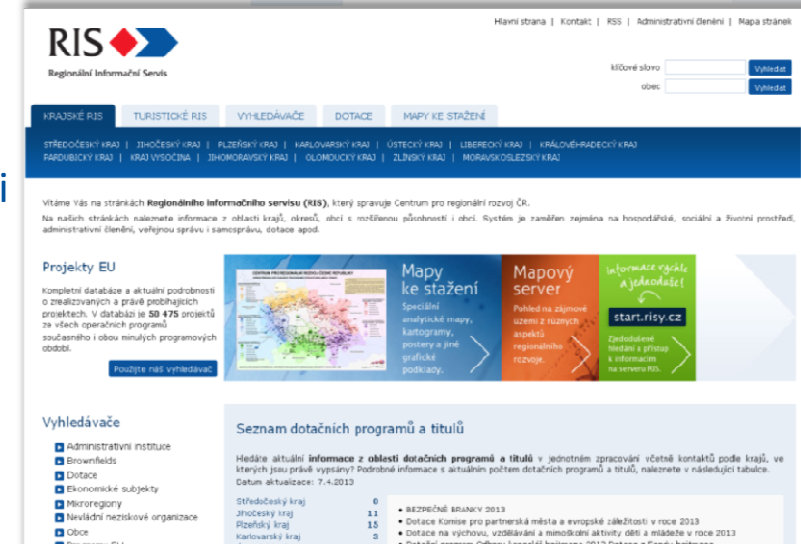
RIS
Regionální Informační Servis

Hlavní strana | Kontakt | RSS | Administrativní členění | Mapa stránek

klíčové slovo Vyhledat
obec Vyhledat

KRAJSKÉ RIS | TURISTICKÉ RIS | VYHLEDÁVAČE | DOTACE | MAPY KE STAŽENÍ

STŘEDOČESKÝ KRAJ | JIHOČESKÝ KRAJ | PLZEŇSKÝ KRAJ | KARLOVARSKÝ KRAJ | ÚSTECKÝ KRAJ | LIBERECKÝ KRAJ | KRÁLOVÉHRADECKÝ KRAJ | PARDUBICKÝ KRAJ | KRAJ VYSOČINA | JIHOMORAVSKÝ KRAJ | OLOMOUCKÝ KRAJ | ZLÍNSKÝ KRAJ | MORAVSKOSLEZSKÝ KRAJ

i

Vítáme Vás na stránkách Regionálního informačního servisu (RIS), který spravuje Centrum pro regionální rozvoj ČR.
Na našich stránkách naleznete informace z oblasti krajů, okresů, obcí s rozšířenou působností i obcí. Systém je zaměřen zejména na hospodářské, sociální a životní prostředí, administrativní členění, veřejnou správu i samosprávu, dotace apod.

Projekty EU
Kompletní databáze a aktuální podrobnosti o zrealizovaných a právě probíhajících projektech. V databázi je 50 475 projektů ze všech operačních programů současného i obou minulých programových období.
Použijte náš vyhledávač

Mapy ke stažení
Speciální analytické mapy, kartogramy, postery a jiné grafické podklady.

Mapový server
Pohled na zájmové území z různých aspektů regionálního rozvoje.

Informace rychle a jednoduše!
start.risy.cz
Zjednodušené hledání a přístup k informacím na serveru RIS.

Vyhledávače
Administrativní instituce
Brownfields
Dotace
Ekonomické subjekty
Mikroregiony
Nevládní neziskové organizace
Obce
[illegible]

Seznam dotačních programů a titulů
Hledáte aktuální informace z oblasti dotačních programů a titulů v jednotném zpracování včetně kontaktů podle krajů, ve kterých jsou právě vypsány? Podrobné informace s aktuálním počtem dotačních programů a titulů, naleznete v následující tabulce.
Datum aktualizace: 7.4.2013

| Středočeský kraj | 6 |
|---|---|
| Jihočeský kraj | 11 |
| Plzeňský kraj | 15 |
| Karlovarský kraj | 3 |

• BEZPEČNÉ BRANKY 2013
• Dotace Komise pro partnerská města a evropské záležitosti v roce 2013
• Dotace na výchovu, vzdělávání a mimoškolní aktivity dětí a mládeže v roce 2013
• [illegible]